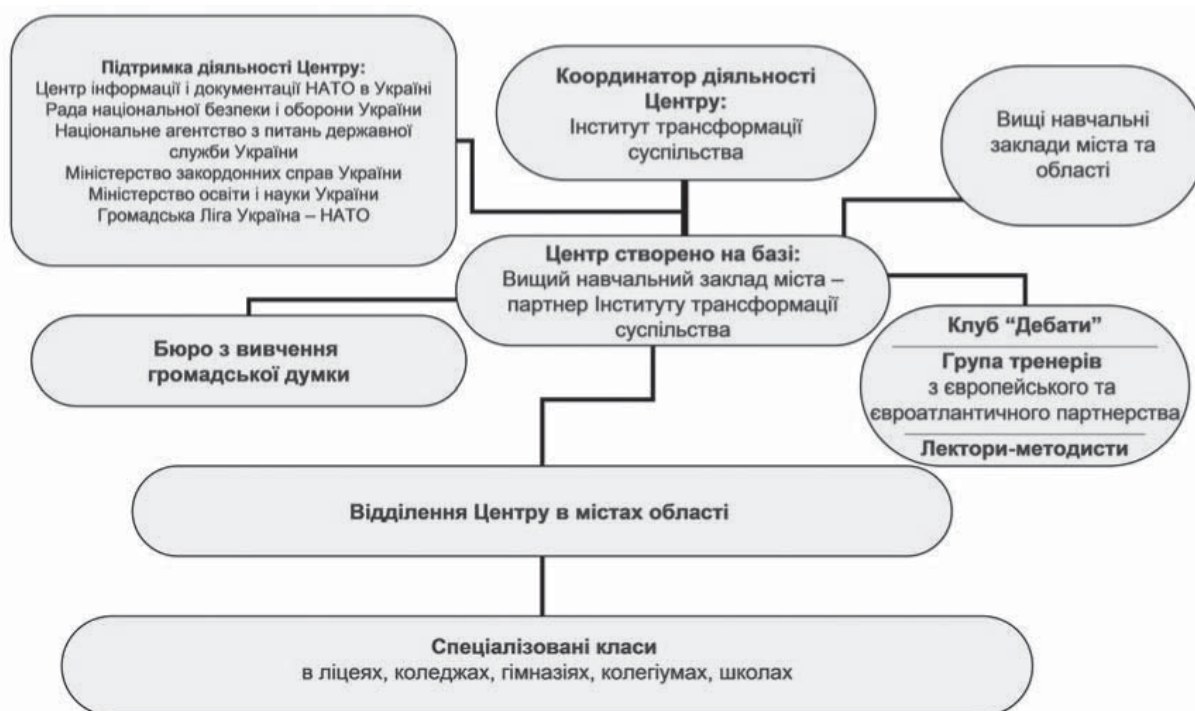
Підтримка діяльності Центру:
Центр інформації і документації НАТО в Україні
Рада національної безпеки і оборони України
Національне агентство з питань державної служби України
Міністерство закордонних справ України
Міністерство освіти і науки України
Громадська Ліга Україна – НАТО

Координатор діяльності Центру:
Інститут трансформації суспільства

Вищі навчальні заклади міста та області

Центр створено на базі:
Вищий навчальний заклад міста – партнер Інституту трансформації суспільства

Бюро з вивчення громадської думки

Клуб “Дебати”

Група тренерів
з європейського та євроатлантичного партнерства

Лектори-методисти

Відділення Центру в містах області

Спеціалізовані класи
в ліцеях, коледжах, гімназіях, колегіумах, школах